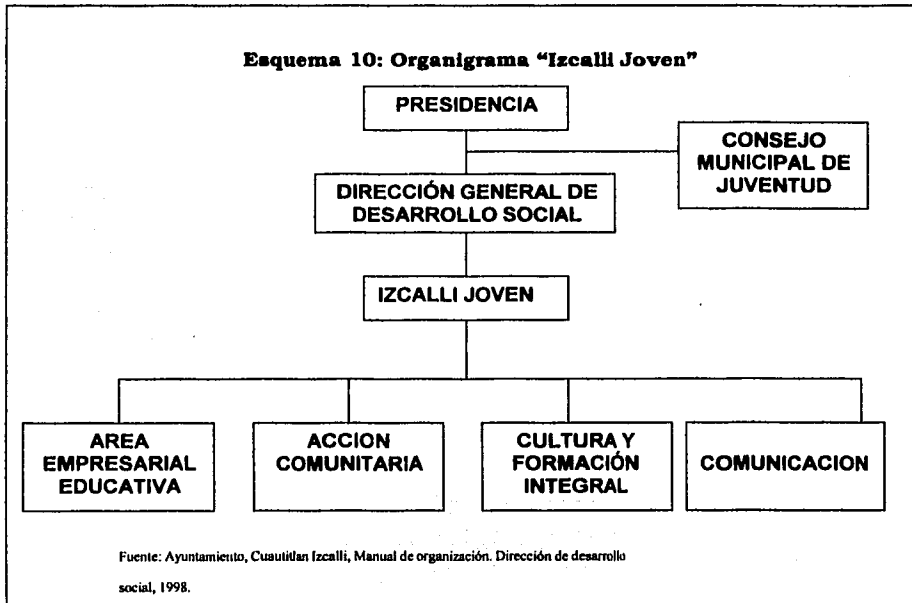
Esquema 10: Organigrama "Izcalli Joven"

PRESIDENCIA

CONSEJO MUNICIPAL DE JUVENTUD

DIRECCIÓN GENERAL DE DESARROLLO SOCIAL

IZCALLI JOVEN

AREA EMPRESARIAL EDUCATIVA

ACCION COMUNITARIA

CULTURA Y FORMACIÓN INTEGRAL

COMUNICACION

Fuente: Ayuntamiento, Cuautitlan Izcalli, Manual de organización. Dirección de desarrollo social, 1998.